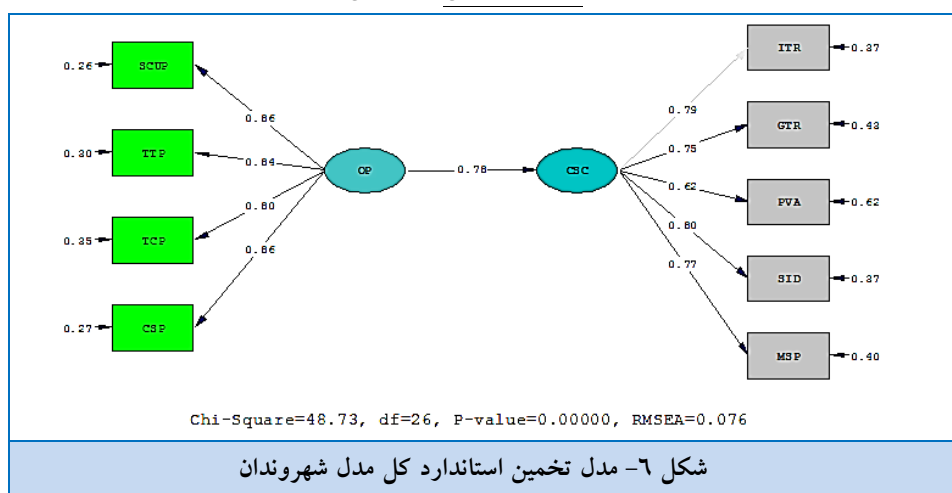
0.26 SCUP
0.30 TTP
0.35 TCP
0.27 CSP
0.86
0.84
0.80
0.86
OP
0.78
CSC
0.79
0.75
0.62
0.80
0.77
ITR 0.37
GTR 0.43
PVA 0.62
SID 0.37
MSP 0.40

Chi-Square=48.73, df=26, P-value=0.00000, RMSEA=0.076

شکل ٦- مدل تخمین استاندارد کل مدل شهروندان